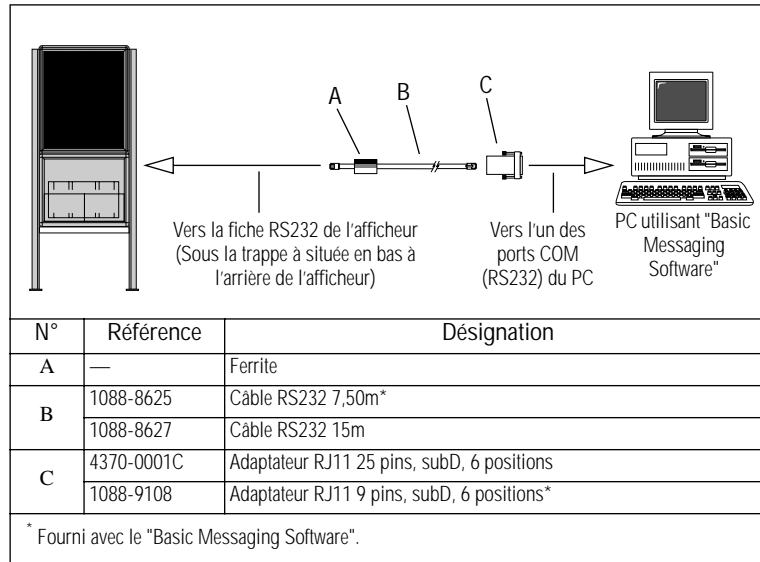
A B C

Vers la fiche RS232 de l'afficheur (Sous la trappe à située en bas à l'arrière de l'afficheur)

Vers l'un des ports COM (RS232) du PC

PC utilisant "Basic Messaging Software"

| N° | Référence | Désignation |
|---|---|---|
| A | — | Ferrite |
| B | 1088-8625 | Câble RS232 7,50m* |
| | 1088-8627 | Câble RS232 15m |
| C | 4370-0001C | Adaptateur RJ11 25 pins, subD, 6 positions |
| | 1088-9108 | Adaptateur RJ11 9 pins, subD, 6 positions* |

* Fourni avec le "Basic Messaging Software".